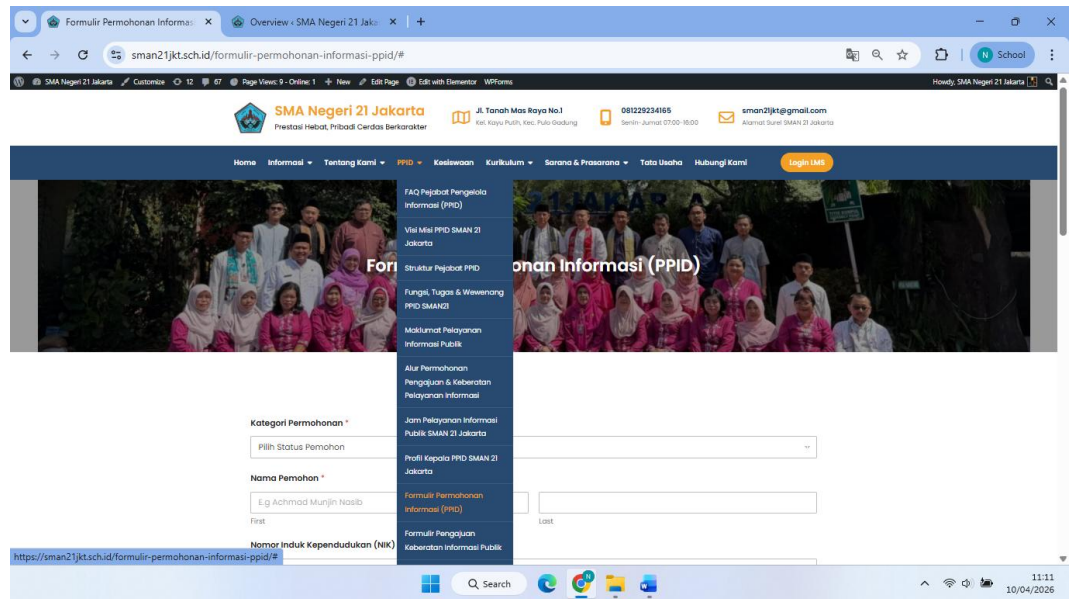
Formulir Permohonan Informasi ×
Overview ‹ SMA Negeri 21 Jaka ×
+

sman21jkt.sch.id/formulir-permohonan-informasi-ppid/#

School

SMA Negeri 21 Jakarta   Customize   12   67   Page Views: 9 - Online: 1   + New   Edit Page   Edit with Elementor   WPForms
Howdy, SMA Negeri 21 Jakarta

SMA Negeri 21 Jakarta
Prestasi Hebat, Pribadi Cerdas Berkarakter

Jl. Tanah Mas Raya No.1
Kel. Kayu Putih, Kec. Pulo Gadung

081229234165
Senin- Jumat 07:00-16:00

sman21jkt@gmail.com
Alamat Surel SMAN 21 Jakarta

Home   Informasi   Tentang Kami   PPID   Kesiswaan   Kurikulum   Sarana & Prasarana   Tata Usaha   Hubungi Kami   Login LMS

FAQ Pejabat Pengelola Informasi (PPID)
Visi Misi PPID SMAN 21 Jakarta
Struktur Pejabat PPID
Fungsi, Tugas & Wewenang PPID SMAN21
Maklumat Pelayanan Informasi Publik
Alur Permohonan Pengajuan & Keberatan Pelayanan Informasi
Jam Pelayanan Informasi Publik SMAN 21 Jakarta
Profil Kepala PPID SMAN 21 Jakarta
Formulir Permohonan Informasi (PPID)
Formulir Pengajuan Keberatan Informasi Publik

For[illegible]onan Informasi (PPID)

Kategori Permohonan *
Pilih Status Pemohon

Nama Pemohon *
E.g Achmad Munjin Nasib
First
Last

Nomor Induk Kependudukan (NIK)

https://sman21jkt.sch.id/formulir-permohonan-informasi-ppid/#

Search

11:11
10/04/2026